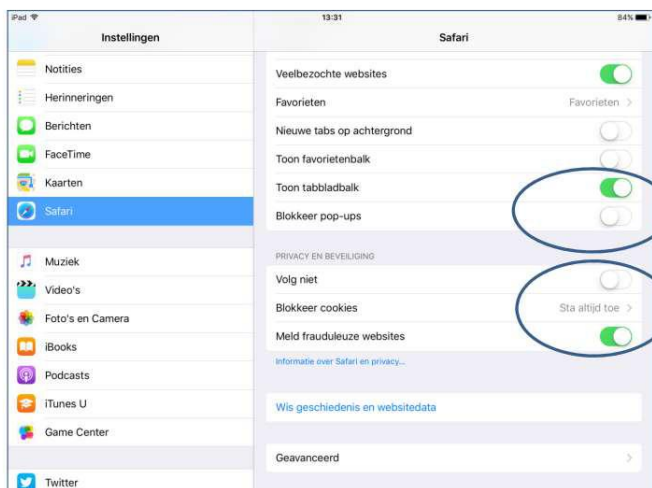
iPad
13:31
84%

Instellingen

Notities
Herinneringen
Berichten
FaceTime
Kaarten
Safari

Muziek
Video's
Foto's en Camera
iBooks
Podcasts
iTunes U
Game Center

Twitter

Safari

Veelbezochte websites
Favorieten Favorieten >
Nieuwe tabs op achtergrond
Toon favorietenbalk
Toon tabbladbalk
Blokkeer pop-ups

PRIVACY EN BEVEILIGING
Volg niet
Blokkeer cookies Sta altijd toe >
Meld frauduleuze websites
Informatie over Safari en privacy...

Wis geschiedenis en websitedata

Geavanceerd